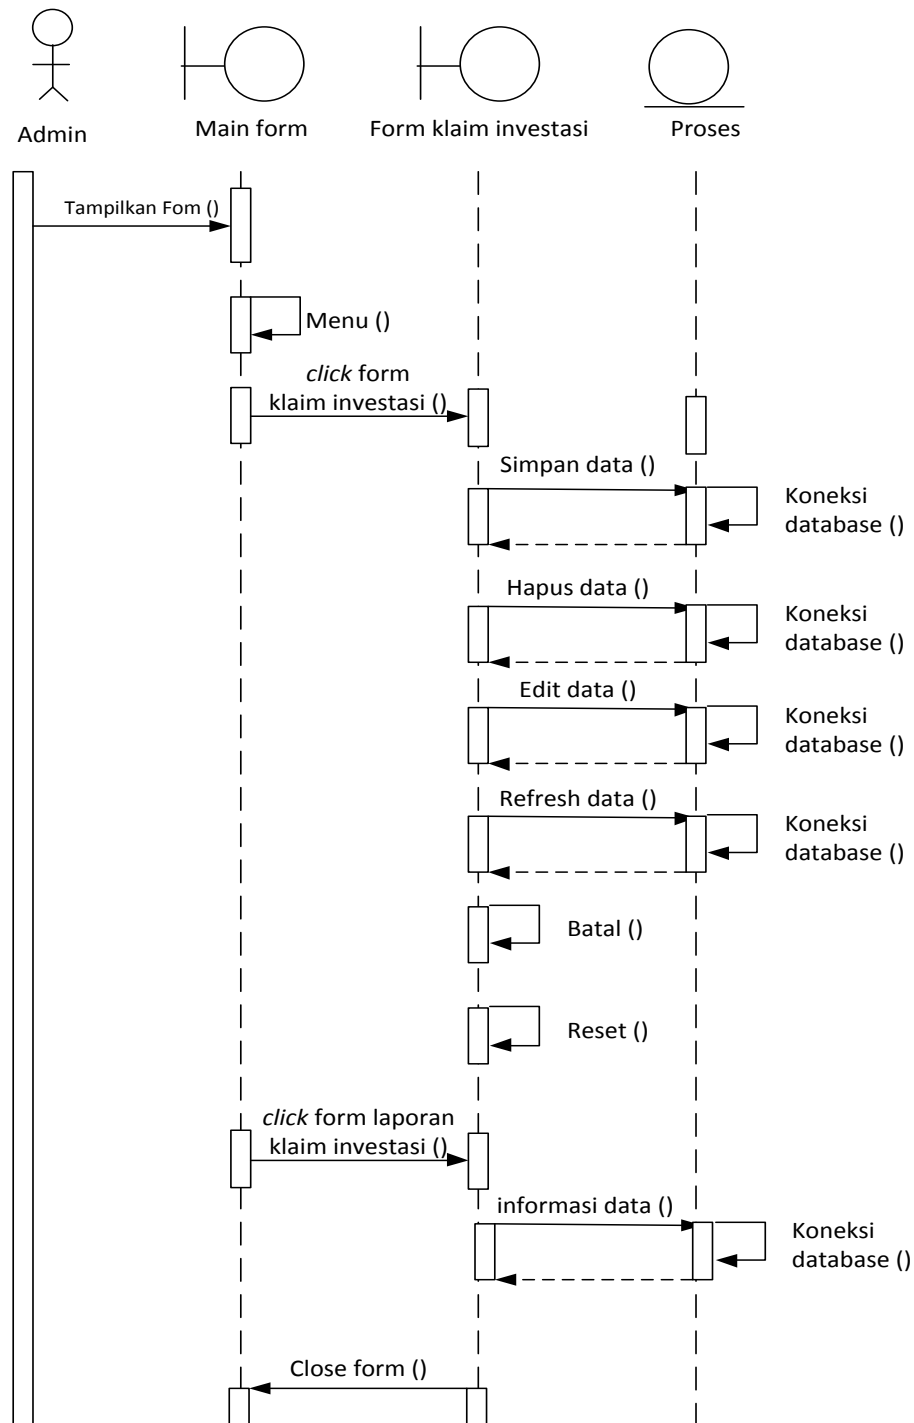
Admin

Main form

Form klaim investasi

Proses

Tampilkan Fom ()

Menu ()

*click* form klaim investasi ()

Simpan data ()

Koneksi database ()

Hapus data ()

Koneksi database ()

Edit data ()

Koneksi database ()

Refresh data ()

Koneksi database ()

Batal ()

Reset ()

*click* form laporan klaim investasi ()

informasi data ()

Koneksi database ()

Close form ()